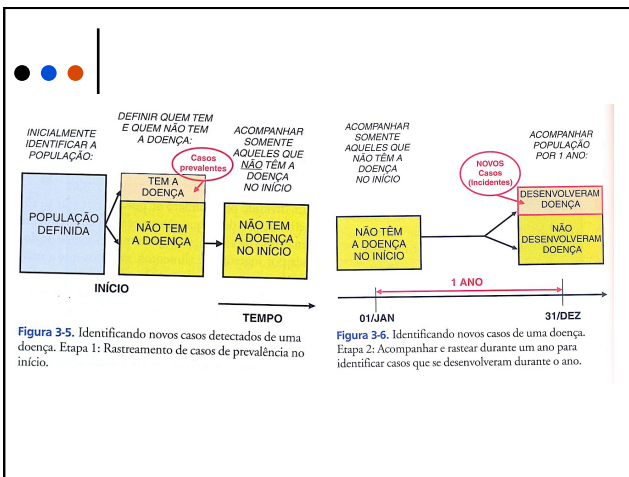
INICIALMENTE IDENTIFICAR A POPULAÇÃO:

DEFINIR QUEM TEM E QUEM NÃO TEM A DOENÇA:

Casos prevalentes

ACOMPANHAR SOMENTE AQUELES QUE NÃO TÊM A DOENÇA NO INÍCIO

POPULAÇÃO DEFINIDA

TEM A DOENÇA

NÃO TEM A DOENÇA

NÃO TEM A DOENÇA NO INÍCIO

INÍCIO

TEMPO

Figura 3-5. Identificando novos casos detectados de uma doença. Etapa 1: Rastreamento de casos de prevalência no início.

ACOMPANHAR SOMENTE AQUELES QUE NÃO TÊM A DOENÇA NO INÍCIO

ACOMPANHAR POPULAÇÃO POR 1 ANO:

NOVOS Casos (Incidentes)

DESENVOLVERAM DOENÇA

NÃO DESENVOLVERAM DOENÇA

NÃO TÊM A DOENÇA NO INÍCIO

1 ANO

01/JAN

31/DEZ

Figura 3-6. Identificando novos casos de uma doença. Etapa 2: Acompanhar e rastear durante um ano para identificar casos que se desenvolveram durante o ano.